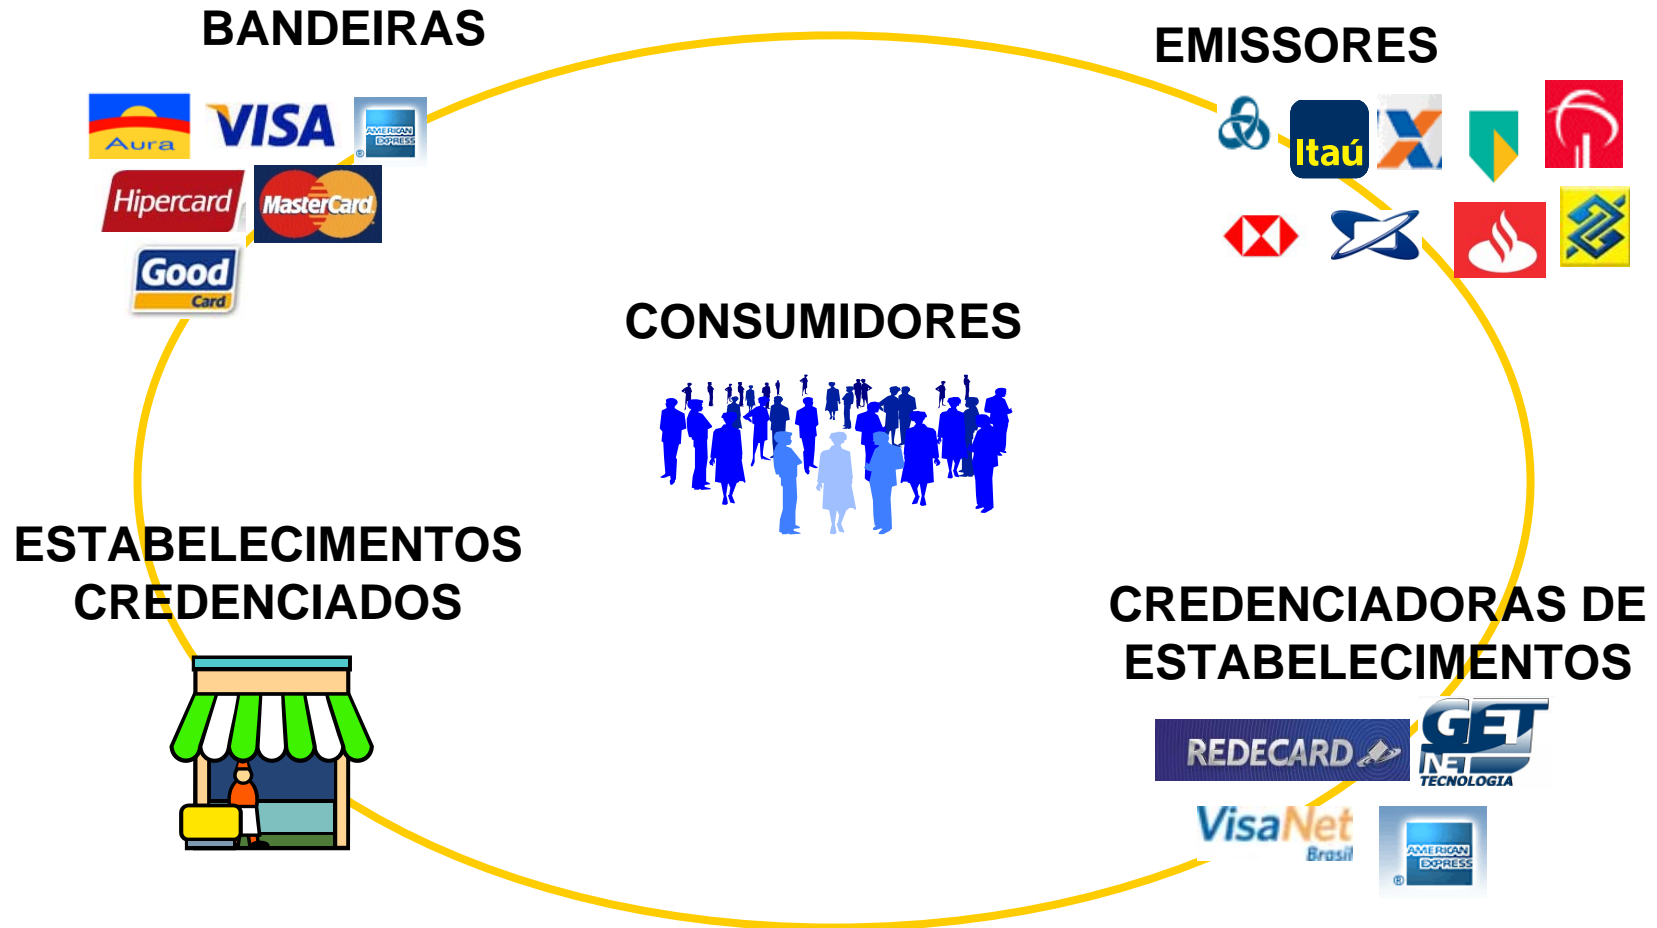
BANDEIRAS

Aura
VISA
AMERICAN EXPRESS
Hipercard
MasterCard
Good Card

EMISSORES

Itaú

CONSUMIDORES

ESTABELECIMENTOS CREDENCIADOS

CREDENCIADORAS DE ESTABELECIMENTOS

REDECARD
GET NET TECNOLOGIA
VisaNet Brasil
AMERICAN EXPRESS